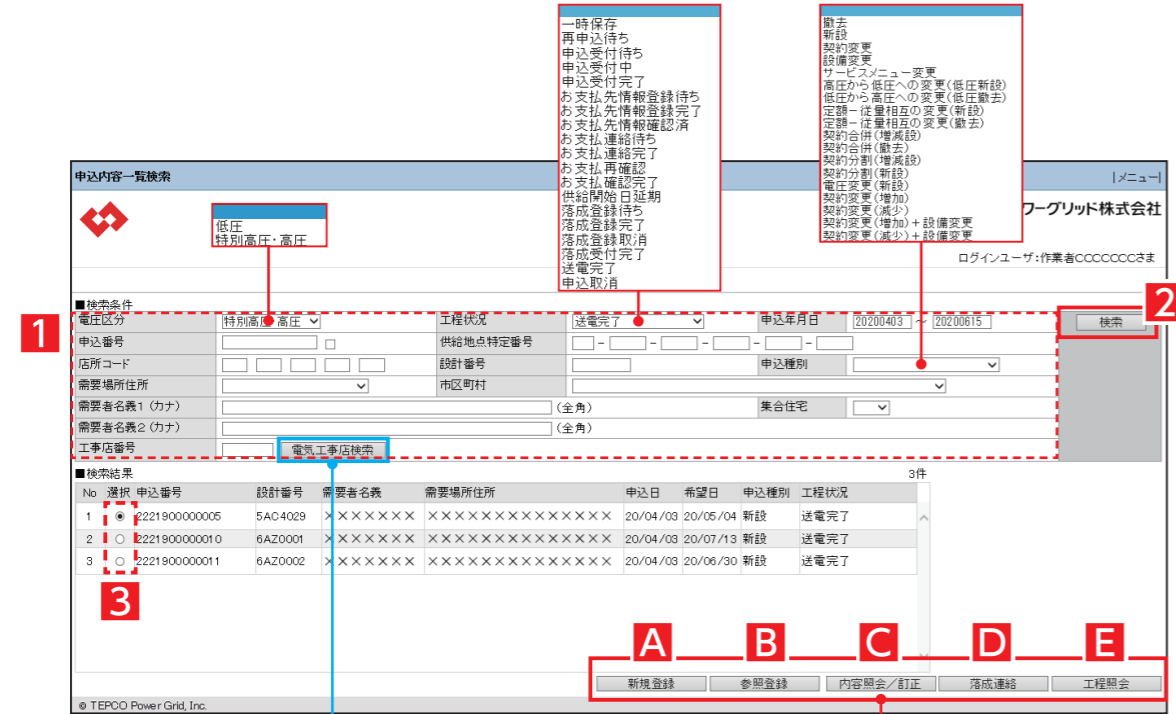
一時保存
再申込待ち
申込受付待ち
申込受付中
申込受付完了
お支払先情報登録待ち
お支払先情報登録完了
お支払先情報確認済
お支払連絡待ち
お支払連絡完了
お支払再確認
お支払確認完了
供給開始日延期
落成登録待ち
落成登録完了
落成登録取消
落成受付完了
送電完了
申込取消

撤去
新設
契約変更
設備変更
サービスメニュー変更
高圧から低圧への変更(低圧新設)
低圧から高圧への変更(低圧撤去)
定額－従量相互の変更(新設)
定額－従量相互の変更(撤去)
契約合併(増減設)
契約合併(撤去)
契約分割(増減設)
契約分割(新設)
電圧変更(新設)
契約変更(増加)
契約変更(減少)
契約変更(増加)＋設備変更
契約変更(減少)＋設備変更

申込内容一覧検索

|メニュー|

低圧
特別高圧・高圧

ワーグリッド株式会社

ログインユーザ：作業者CCCCCCCさま

■検索条件

1

2

| 電圧区分 | 特別高圧・高圧 | 工程状況 | 送電完了 | 申込年月日 | 20200403 ～ 20200615 |
|---|---|---|---|---|---|
| 申込番号 | | 供給地点特定番号 | - - - - - | | |
| 店所コード | | 設計番号 | | 申込種別 | |
| 需要場所住所 | | 市区町村 | | | |
| 需要者名義1（カナ） | （全角） | | | 集合住宅 | |
| 需要者名義2（カナ） | （全角） | | | | |
| 工事店番号 | 電気工事店検索 | | | | |

検索

■検索結果

3件

| No | 選択 | 申込番号 | 設計番号 | 需要者名義 | 需要場所住所 | 申込日 | 希望日 | 申込種別 | 工程状況 |
|---|---|---|---|---|---|---|---|---|---|
| 1 | ◉ | 2221900000005 | 5AC4029 | ××××××× | ××××××××××××××× | 20/04/03 | 20/05/04 | 新設 | 送電完了 |
| 2 | ○ | 2221900000010 | 6AZ0001 | ××××××× | ××××××××××××××× | 20/04/03 | 20/07/13 | 新設 | 送電完了 |
| 3 | ○ | 2221900000011 | 6AZ0002 | ××××××× | ××××××××××××××× | 20/04/03 | 20/06/30 | 新設 | 送電完了 |

3

A B C D E

新規登録 参照登録 内容照会／訂正 落成連絡 工程照会

© TEPCO Power Grid, Inc.